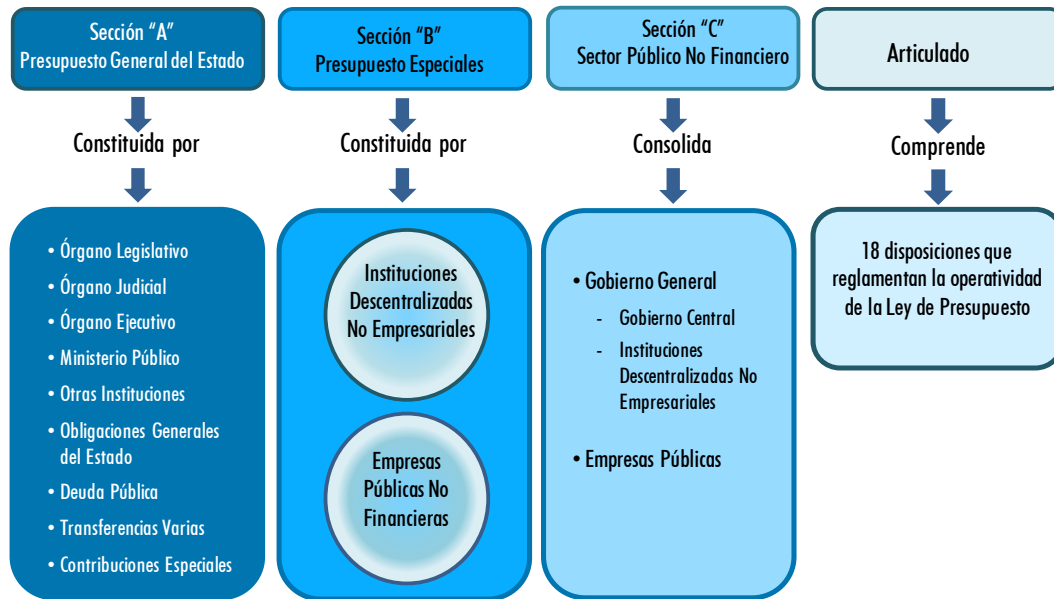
Sección “A”
Presupuesto General del Estado

Constituida por

• Órgano Legislativo
• Órgano Judicial
• Órgano Ejecutivo
• Ministerio Público
• Otras Instituciones
• Obligaciones Generales del Estado
• Deuda Pública
• Transferencias Varias
• Contribuciones Especiales

Sección “B”
Presupuesto Especiales

Constituida por

Instituciones Descentralizadas No Empresariales

Empresas Públicas No Financieras

Sección “C”
Sector Público No Financiero

Consolida

• Gobierno General
- Gobierno Central
- Instituciones Descentralizadas No Empresariales

• Empresas Públicas

Articulado

Comprende

18 disposiciones que reglamentan la operatividad de la Ley de Presupuesto